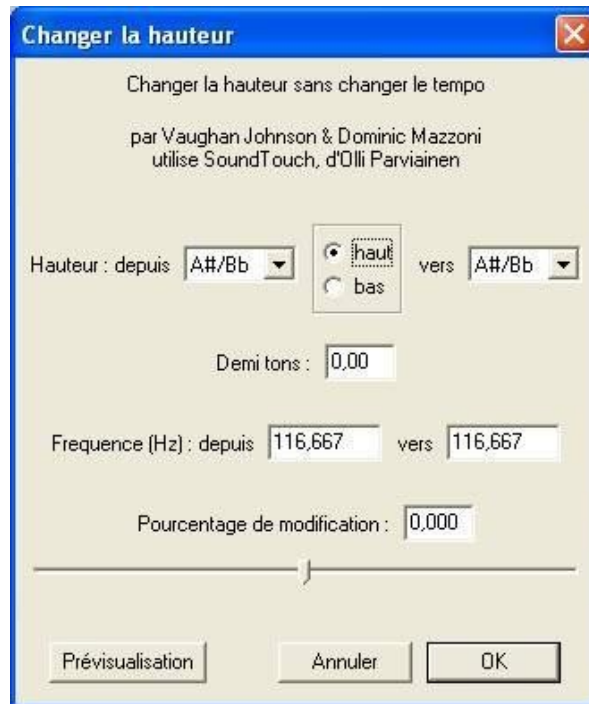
Changer la hauteur

Changer la hauteur sans changer le tempo

par Vaughan Johnson & Dominic Mazzoni
utilise SoundTouch, d'Olli Parviainen

Hauteur : depuis A#/Bb haut bas vers A#/Bb

Demi tons : 0,00

Frequence (Hz) : depuis 116,667 vers 116,667

Pourcentage de modification : 0,000

Prévisualisation Annuler OK